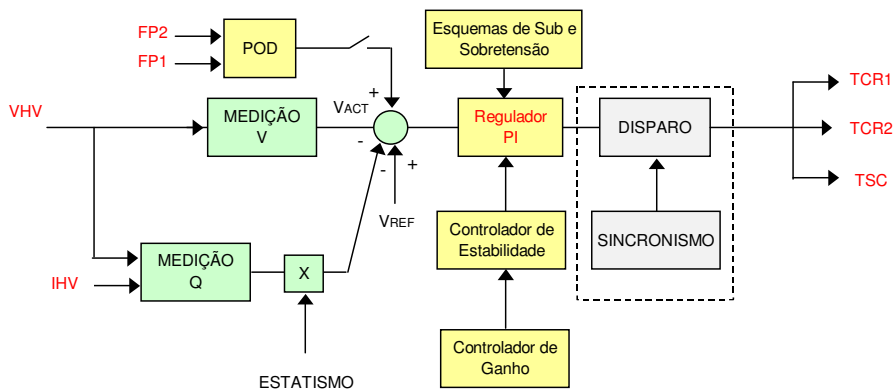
FP2

FP1

POD

Esquemas de Sub e Sobretensão

VHV

MEDIÇÃO V

VACT

+

-

-

+

Regulador PI

DISPARO

TCR1

TCR2

TSC

VREF

Controlador de Estabilidade

SINCRONISMO

IHV

MEDIÇÃO Q

X

Controlador de Ganho

ESTATISMO